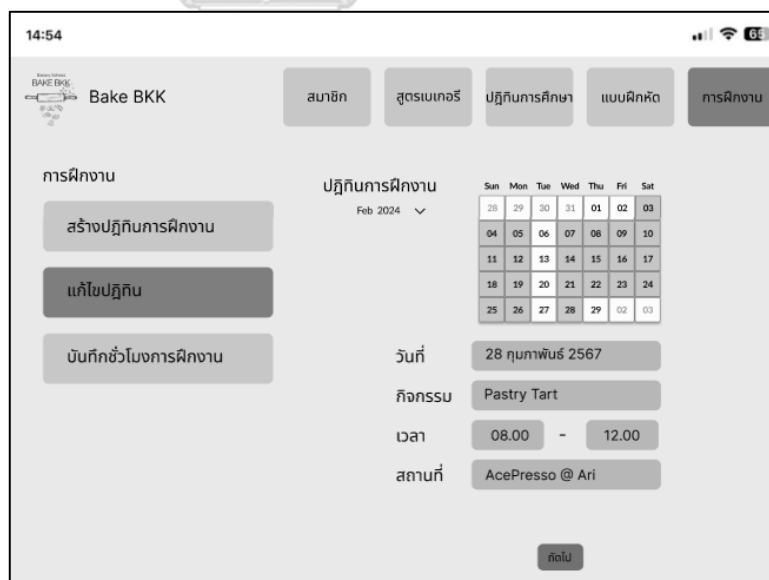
14:54

65

BAKE BKK

Bake BKK

สมาชิก

สูตรเบเกอรี

ปฏิทินการศึกษา

แบบฝึกหัด

การฝึกงาน

การฝึกงาน

สร้างปฏิทินการฝึกงาน

แก้ไขปฏิทิน

บันทึกชั่วโมงการฝึกงาน

ปฏิทินการฝึกงาน

Feb 2024

| Sun | Mon | Tue | Wed | Thu | Fri | Sat |
|---|---|---|---|---|---|---|
| 28 | 29 | 30 | 31 | 01 | 02 | 03 |
| 04 | 05 | 06 | 07 | 08 | 09 | 10 |
| 11 | 12 | 13 | 14 | 15 | 16 | 17 |
| 18 | 19 | 20 | 21 | 22 | 23 | 24 |
| 25 | 26 | 27 | 28 | 29 | 02 | 03 |

วันที่ 28 กุมภาพันธ์ 2567

กิจกรรม Pastry Tart

เวลา 08.00 - 12.00

สถานที่ AcePresso @ Ari

ถัดไป